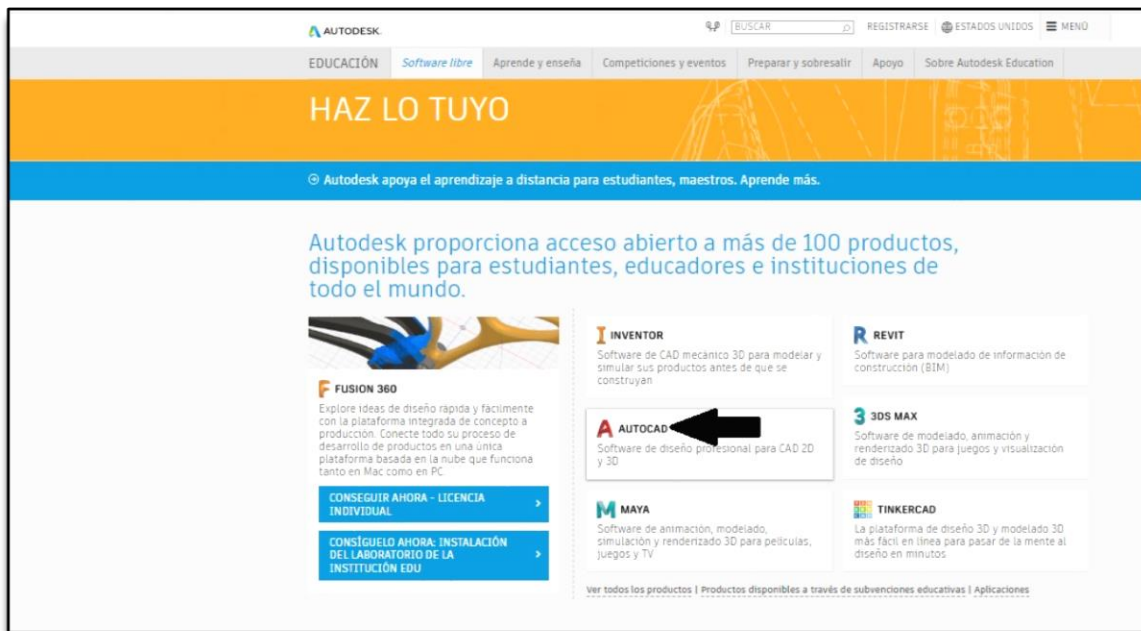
AUTODESK.

BUSCAR

REGISTRARSE | ESTADOS UNIDOS | MENÚ

EDUCACIÓN | Software libre | Aprende y enseña | Competiciones y eventos | Preparar y sobresalir | Apoyo | Sobre Autodesk Education

HAZ LO TUYO

Autodesk apoya el aprendizaje a distancia para estudiantes, maestros. Aprende más.

Autodesk proporciona acceso abierto a más de 100 productos, disponibles para estudiantes, educadores e instituciones de todo el mundo.

FUSION 360

Explore ideas de diseño rápida y fácilmente con la plataforma integrada de concepto a producción. Conecte todo su proceso de desarrollo de productos en una única plataforma basada en la nube que funciona tanto en Mac como en PC.

CONSEGUIR AHORA - LICENCIA INDIVIDUAL

CONSÍGUELO AHORA: INSTALACIÓN DEL LABORATORIO DE LA INSTITUCIÓN EDU

INVENTOR

Software de CAD mecánico 3D para modelar y simular sus productos antes de que se construyan

REVIT

Software para modelado de información de construcción (BIM)

AUTOCAD

Software de diseño profesional para CAD 2D y 3D

3DS MAX

Software de modelado, animación y renderizado 3D para juegos y visualización de diseño

MAYA

Software de animación, modelado, simulación y renderizado 3D para películas, juegos y TV

TINKERCAD

La plataforma de diseño 3D y modelado 3D más fácil en línea para pasar de la mente al diseño en minutos

Ver todos los productos | Productos disponibles a través de subvenciones educativas | Aplicaciones